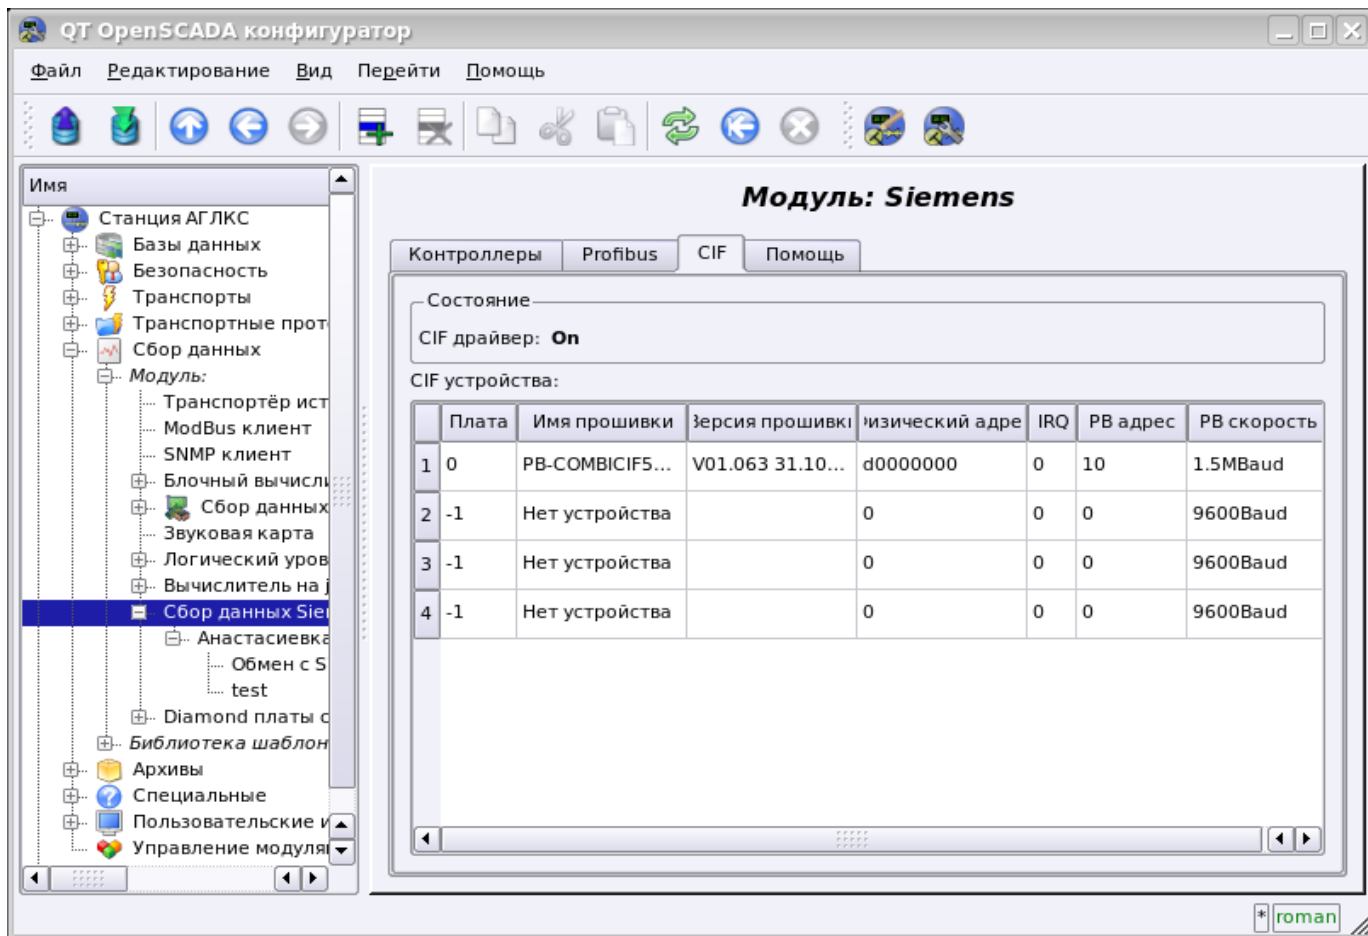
QT OpenSCADA конфигуратор

Файл Редактирование Вид Перейти Помощь

Имя
Станция АГЛКС
Базы данных
Безопасность
Транспорты
Транспортные прот
Сбор данных
Модуль:
Транспортёр ист
ModBus клиент
SNMP клиент
Блочный вычисл
Сбор данных
Звуковая карта
Логический уров
Вычислитель на
Сбор данных Sie
Анастасиевка
Обмен с S
test
Diamond платы
Библиотека шаблон
Архивы
Специальные
Пользовательские
Управление модуля

Модуль: Siemens

Контроллеры | Profibus | CIF | Помощь

Состояние
CIF драйвер: On

CIF устройства:

| | Плата | Имя прошивки | Зерсия прошивкі | изический адре | IRQ | PB адрес | PB скорость |
|---|---|---|---|---|---|---|---|
| 1 | 0 | PB-COMBICIF5... | V01.063 31.10... | d0000000 | 0 | 10 | 1.5MBaud |
| 2 | -1 | Нет устройства | | 0 | 0 | 0 | 9600Baud |
| 3 | -1 | Нет устройства | | 0 | 0 | 0 | 9600Baud |
| 4 | -1 | Нет устройства | | 0 | 0 | 0 | 9600Baud |

* roman